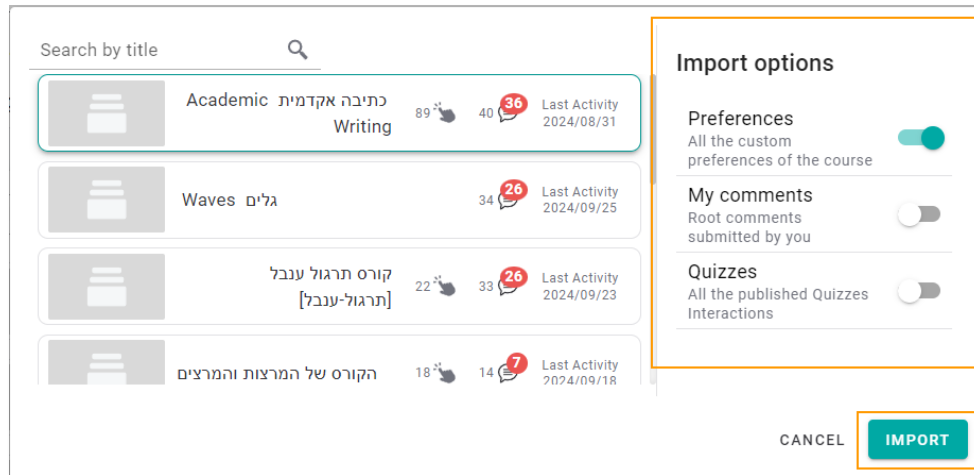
Search by title

כתיבה אקדמית Academic Writing
89
40
36
Last Activity
2024/08/31

גלים Waves
34
26
Last Activity
2024/09/25

קורס תרגול ענבל [תרגול-ענבל]
22
33
26
Last Activity
2024/09/23

הקורס של המרצות והמרצים
18
14
7
Last Activity
2024/09/18

Import options

Preferences
All the custom preferences of the course

My comments
Root comments submitted by you

Quizzes
All the published Quizzes Interactions

CANCEL
IMPORT